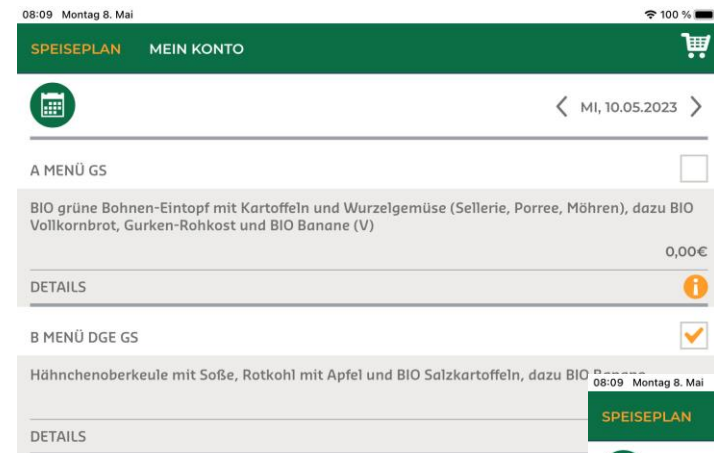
08:09 Montag 8. Mai
100 %

SPEISEPLAN MEIN KONTO

MI, 10.05.2023

A MENÜ GS

BIO grüne Bohnen-Eintopf mit Kartoffeln und Wurzelgemüse (Sellerie, Porree, Möhren), dazu BIO Vollkornbrot, Gurken-Rohkost und BIO Banane (V)

0,00€

DETAILS

B MENÜ DGE GS

Hähnchenoberkeule mit Soße, Rotkohl mit Apfel und BIO Salzkartoffeln, dazu BIO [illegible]

DETAILS

08:09 Montag 8. Mai

SPEISEPLAN